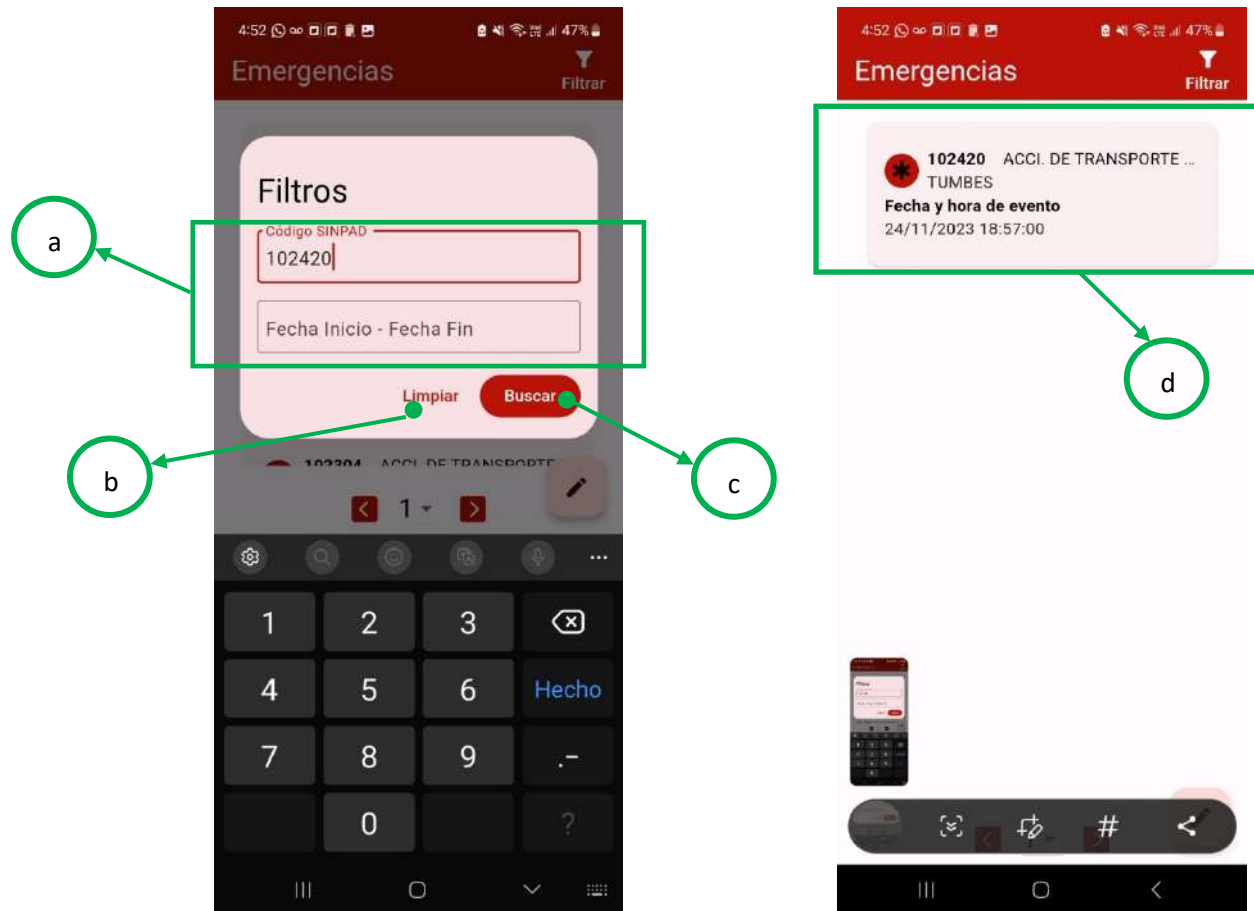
4:52 47%

Emergencias

Filtrar

Filtros

Código SINPAD

102420

Fecha Inicio - Fecha Fin

Limpiar

Buscar

102304 ACCI. DE TRANSPORTE

1

| 1 | 2 | 3 | |
|---|---|---|---|
| 4 | 5 | 6 | Hecho |
| 7 | 8 | 9 | .- |
| | 0 | | ? |

a

b

c

4:52 47%

Emergencias

Filtrar

102420 ACCI. DE TRANSPORTE ...

TUMBES

Fecha y hora de evento

24/11/2023 18:57:00

d

#